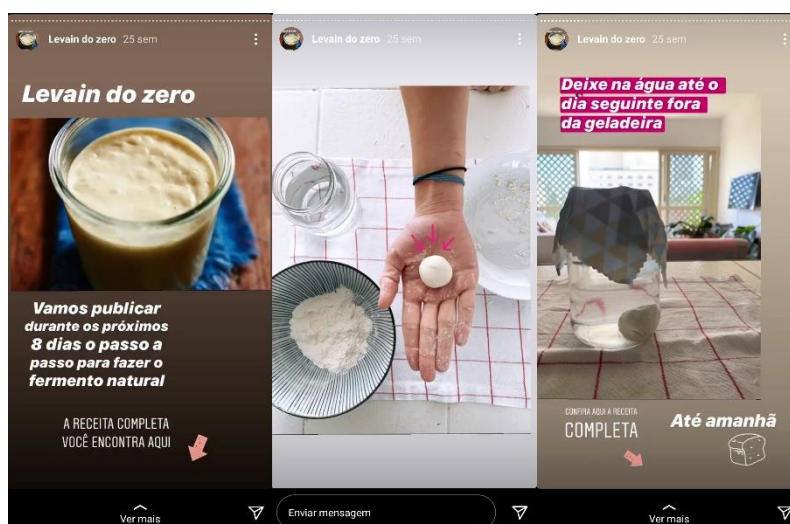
Levain do zero 25 sem

Levain do zero

Vamos publicar durante os próximos 8 dias o passo a passo para fazer o fermento natural

A RECEITA COMPLETA VOCÊ ENCONTRA AQUI

Ver mais

Levain do zero 25 sem

Enviar mensagem

Levain do zero 25 sem

Deixe na água até o dia seguinte fora da geladeira

CONFIRA AQUI A RECEITA COMPLETA

Até amanhã

Ver mais